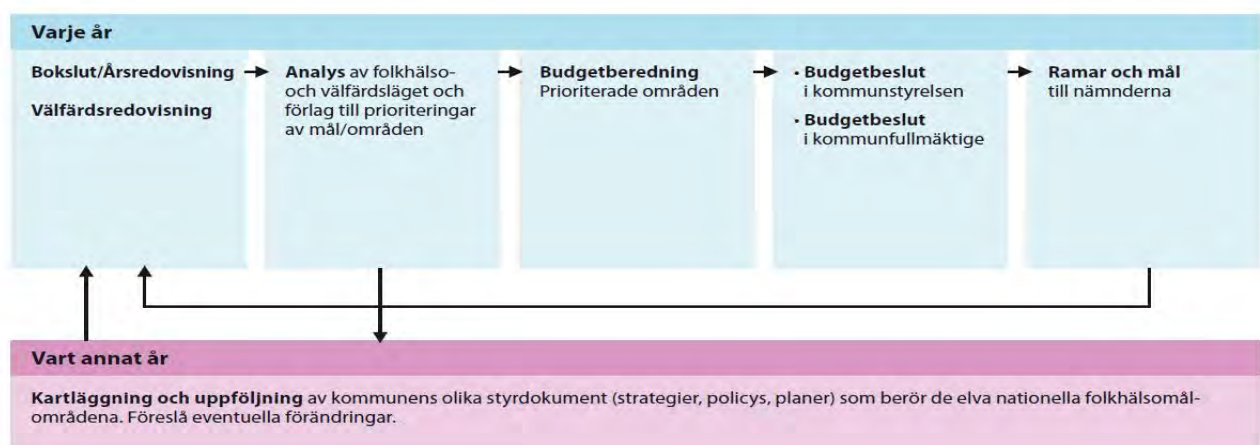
Varje år

Bokslut/Årsredovisning

Välfärdsredovisning

Analys av folkhälso- och välfärdsläget och förlag till prioriteringar av mål/områden

Budgetberedning
Prioriterade områden

• Budgetbeslut
i kommunstyrelsen

• Budgetbeslut
i kommunfullmäktige

Ramar och mål
till nämnderna

Vart annat år

Kartläggning och uppföljning av kommunens olika styrdokument (strategier, policys, planer) som berör de elva nationella folkhälsomålområdena. Föreslå eventuella förändringar.